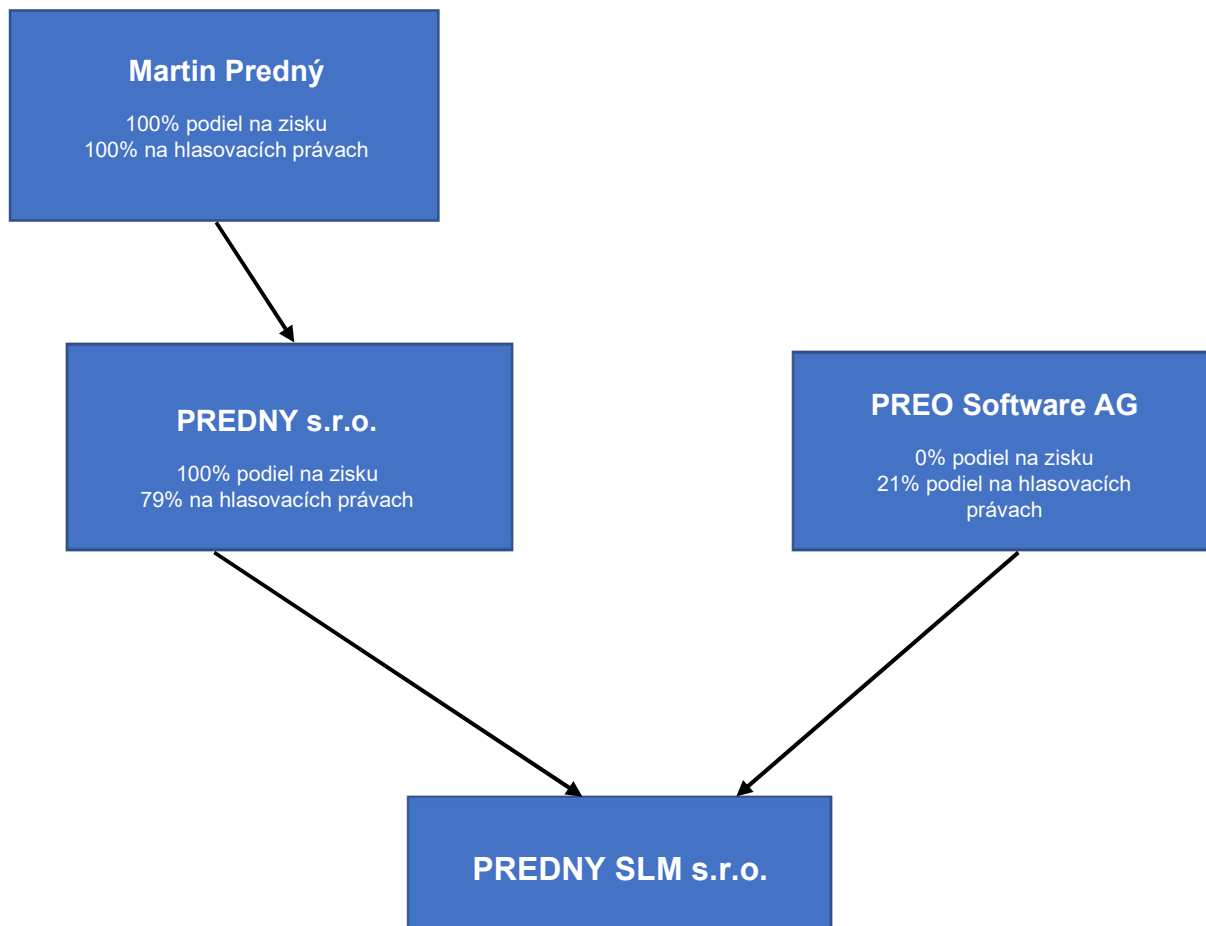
Martin Predný

100% podiel na zisku
100% na hlasovacích právach

PREDNY s.r.o.

100% podiel na zisku
79% na hlasovacích právach

PREO Software AG

0% podiel na zisku
21% podiel na hlasovacích právach

PREDNY SLM s.r.o.